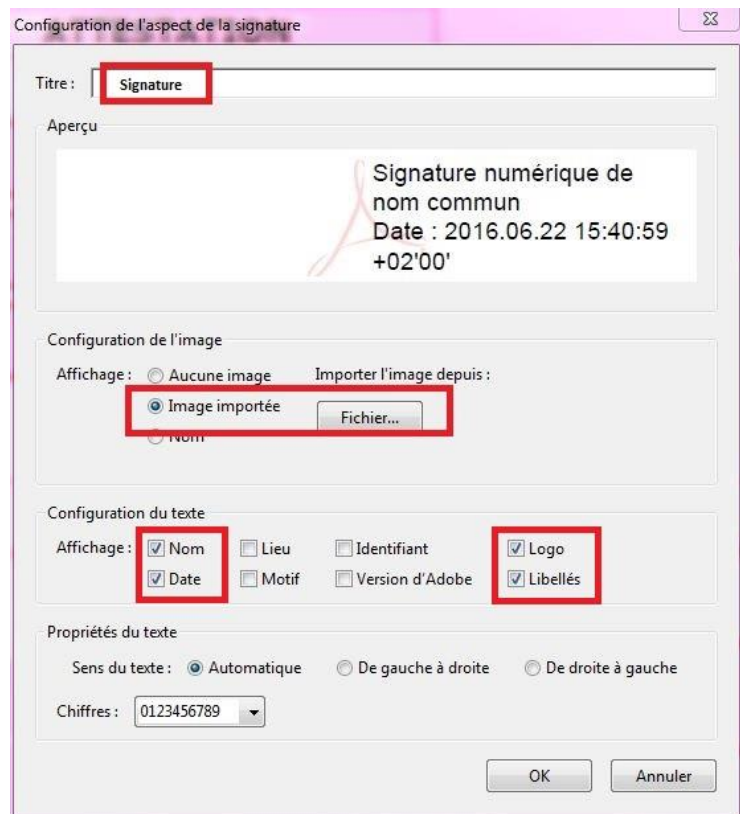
Configuration de l'aspect de la signature

Titre : Signature

Aperçu

Signature numérique de nom commun
Date : 2016.06.22 15:40:59 +02'00'

Configuration de l'image

Affichage : Aucune image
Image importée
Nom

Importer l'image depuis :
Fichier...

Configuration du texte

Affichage : Nom Lieu Identifiant Logo
Date Motif Version d'Adobe Libellés

Propriétés du texte

Sens du texte : Automatique De gauche à droite De droite à gauche

Chiffres : 0123456789

OK Annuler